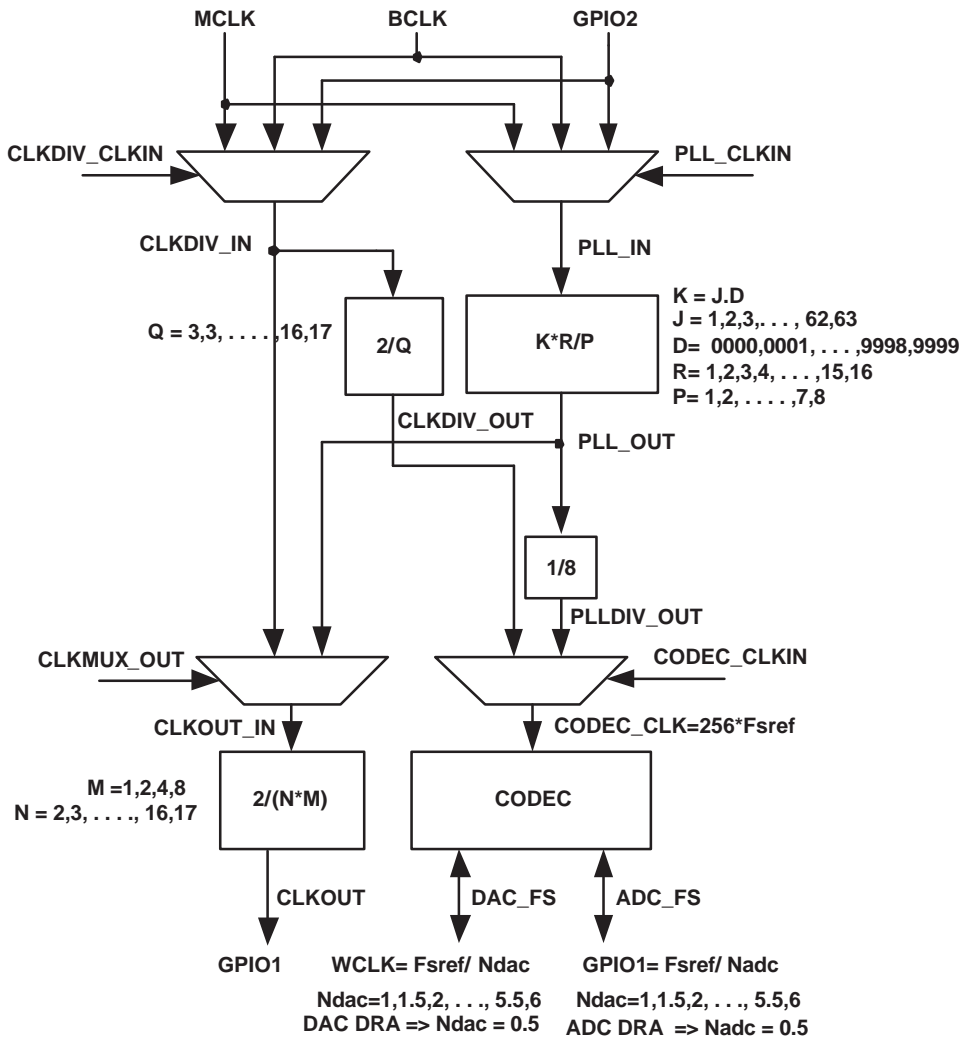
MCLK
BCLK
GPIO2

CLKDIV_CLKIN
PLL_CLKIN

CLKDIV_IN
PLL_IN

Q = 3,3, . . . . ,16,17
2/Q
K*R/P
K = J.D
J = 1,2,3,. . . , 62,63
D= 0000,0001, . . . ,9998,9999
R= 1,2,3,4, . . . ,15,16
P= 1,2, . . . . ,7,8

CLKDIV_OUT
PLL_OUT

1/8
PLLDIV_OUT

CLKMUX_OUT
CODEC_CLKIN

CLKOUT_IN
CODEC_CLK=256*Fsref

M =1,2,4,8
N = 2,3, . . . ., 16,17
2/(N*M)
CODEC

CLKOUT
DAC_FS
ADC_FS

GPIO1
WCLK= Fsref/ Ndac
GPIO1= Fsref/ Nadc

Ndac=1,1.5,2, . . ., 5.5,6
DAC DRA => Ndac = 0.5
Ndac=1,1.5,2, . . ., 5.5,6
ADC DRA => Nadc = 0.5